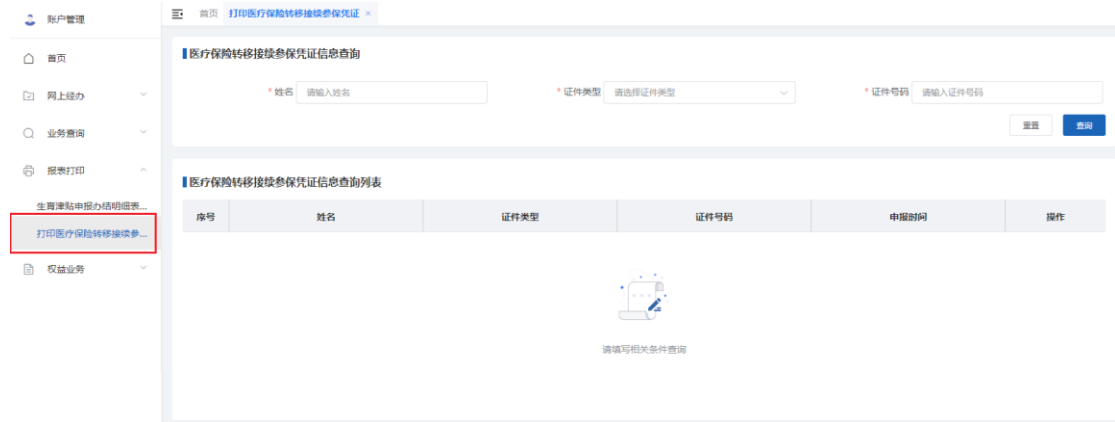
账户管理

首页

网上经办

业务查询

报表打印

生育津贴申报办结明细表...

打印医疗保险转移接续参...

权益业务

首页 打印医疗保险转移接续参保凭证 ×

医疗保险转移接续参保凭证信息查询

* 姓名 请输入姓名

* 证件类型 请选择证件类型

* 证件号码 请输入证件号码

重置 查询

医疗保险转移接续参保凭证信息查询列表

| 序号 | 姓名 | 证件类型 | 证件号码 | 申报时间 | 操作 |
|---|---|---|---|---|---|

请填写相关条件查询